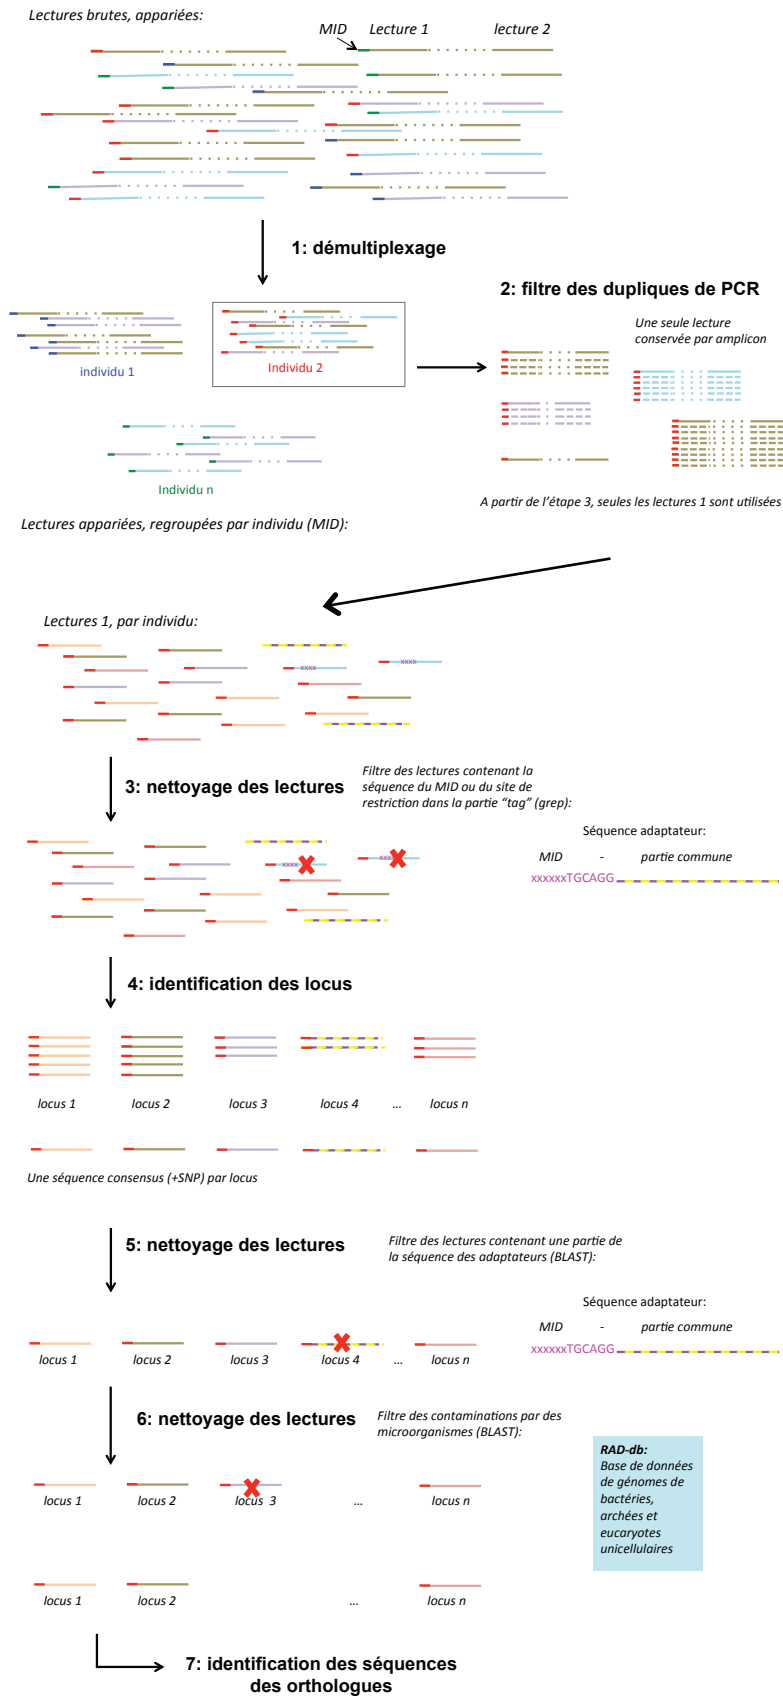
Lectures brutes, appariées:

MID

Lecture 1

lecture 2

1: démultiplexage

2: filtre des dupliques de PCR

Une seule lecture conservée par amplicon

individu 1

Individu 2

Individu n

A partir de l'étape 3, seules les lectures 1 sont utilisées

Lectures appariées, regroupées par individu (MID):

Lectures 1, par individu:

xxxx

xxxx

3: nettoyage des lectures

Filtre des lectures contenant la séquence du MID ou du site de restriction dans la partie "tag" (grep):

Séquence adaptateur:

MID - partie commune

xxxxxxTGCAGG

4: identification des locus

locus 1 locus 2 locus 3 locus 4 ... locus n

Une séquence consensus (+SNP) par locus

5: nettoyage des lectures

Filtre des lectures contenant une partie de la séquence des adaptateurs (BLAST):

Séquence adaptateur:

MID - partie commune

xxxxxxTGCAGG

locus 1 locus 2 locus 3 locus 4 ... locus n

6: nettoyage des lectures

Filtre des contaminations par des microorganismes (BLAST):

RAD-db: Base de données de génomes de bactéries, archées et eucaryotes unicellulaires

locus 1 locus 2 locus 3 ... locus n

locus 1 locus 2 ... locus n

7: identification des séquences des orthologues